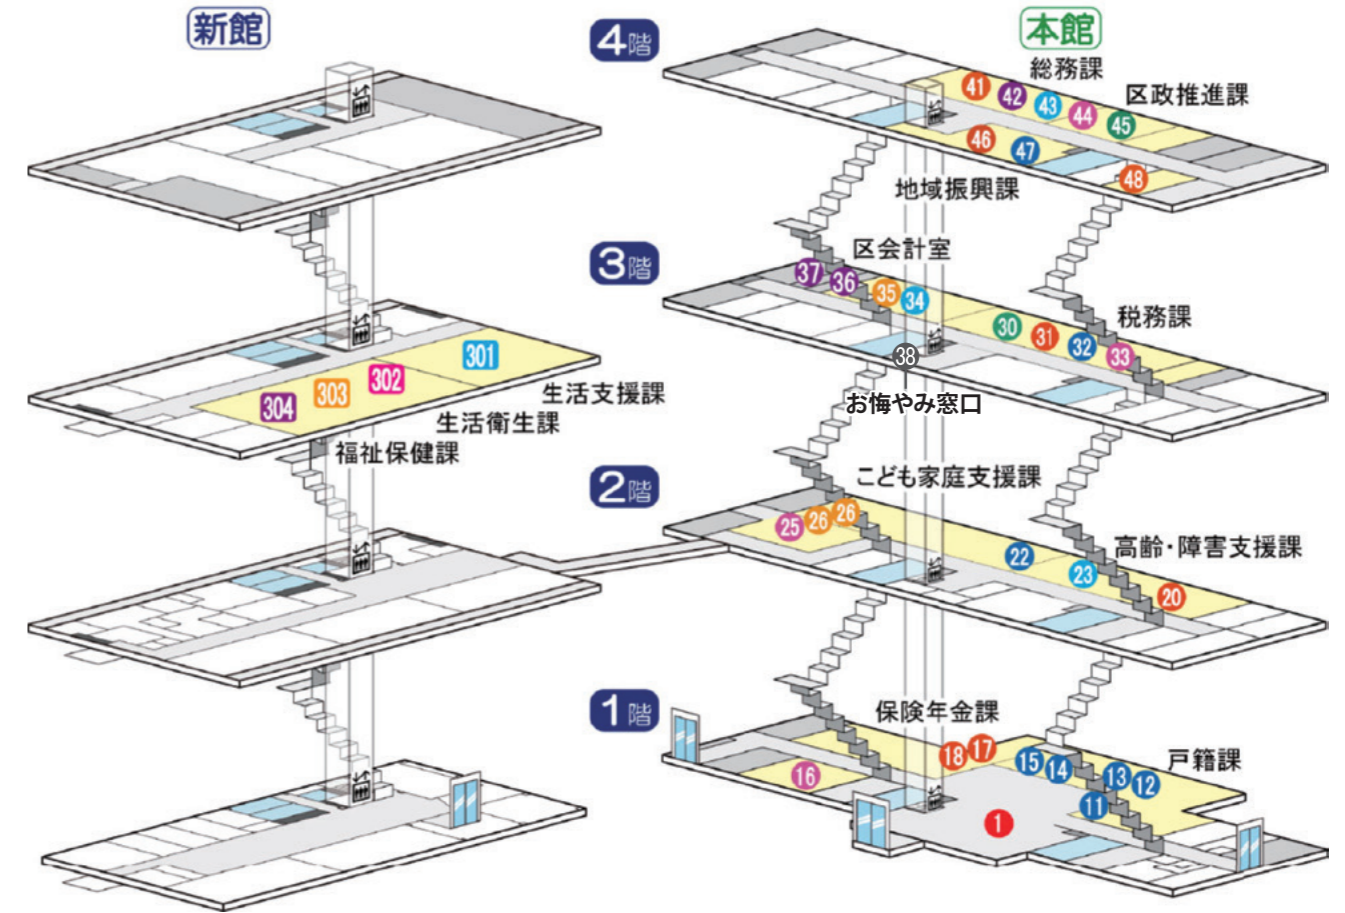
新館

本館

4階

総務課

41 42 43 44 45

区政推進課

46 47 48

地域振興課

区会計室

3階

37 36 35 34

30 31 32 33

税務課

38

お悔やみ窓口

301

302 303 304

生活支援課

生活衛生課

福祉保健課

こども家庭支援課

2階

25 26 26

22 23 20

高齢・障害支援課

1階

保険年金課

18 17

15 14 13 12 11

戸籍課

16

1